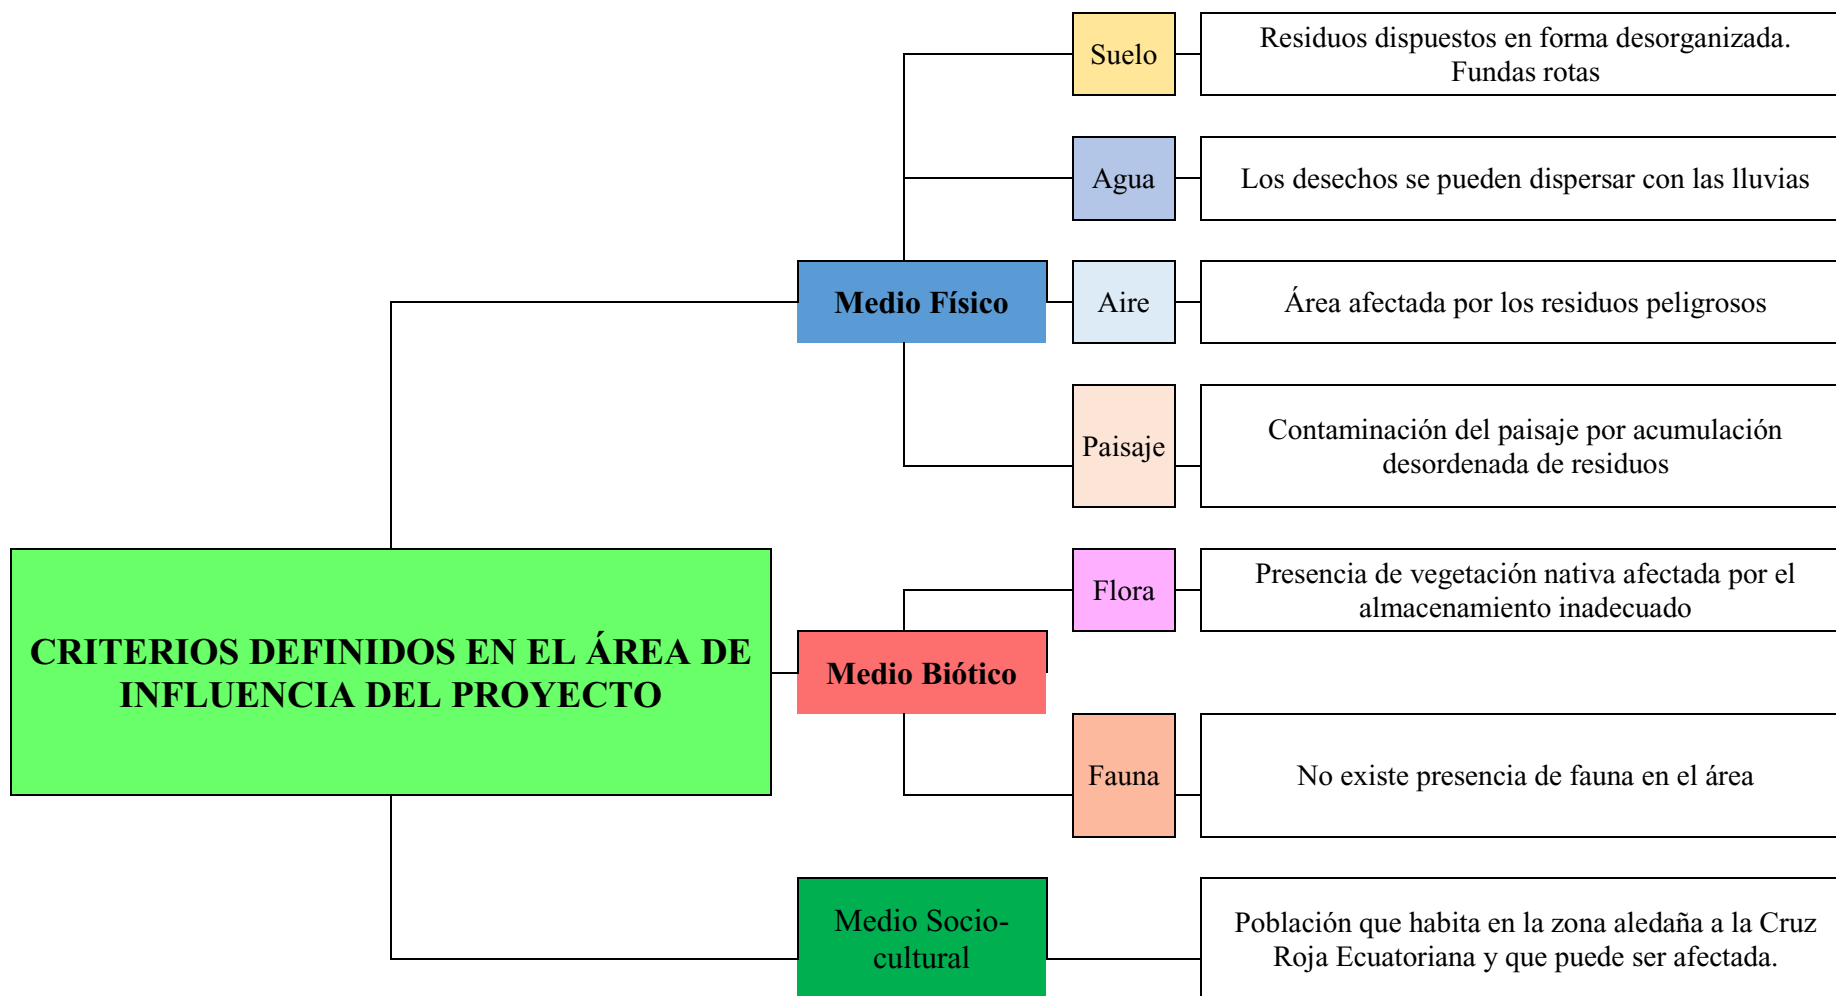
CRITERIOS DEFINIDOS EN EL ÁREA DE INFLUENCIA DEL PROYECTO

Medio Físico

Suelo

Residuos dispuestos en forma desorganizada. Fundas rotas

Agua

Los desechos se pueden dispersar con las lluvias

Aire

Área afectada por los residuos peligrosos

Paisaje

Contaminación del paisaje por acumulación desordenada de residuos

Medio Biótico

Flora

Presencia de vegetación nativa afectada por el almacenamiento inadecuado

Fauna

No existe presencia de fauna en el área

Medio Socio-cultural

Población que habita en la zona aledaña a la Cruz Roja Ecuatoriana y que puede ser afectada.